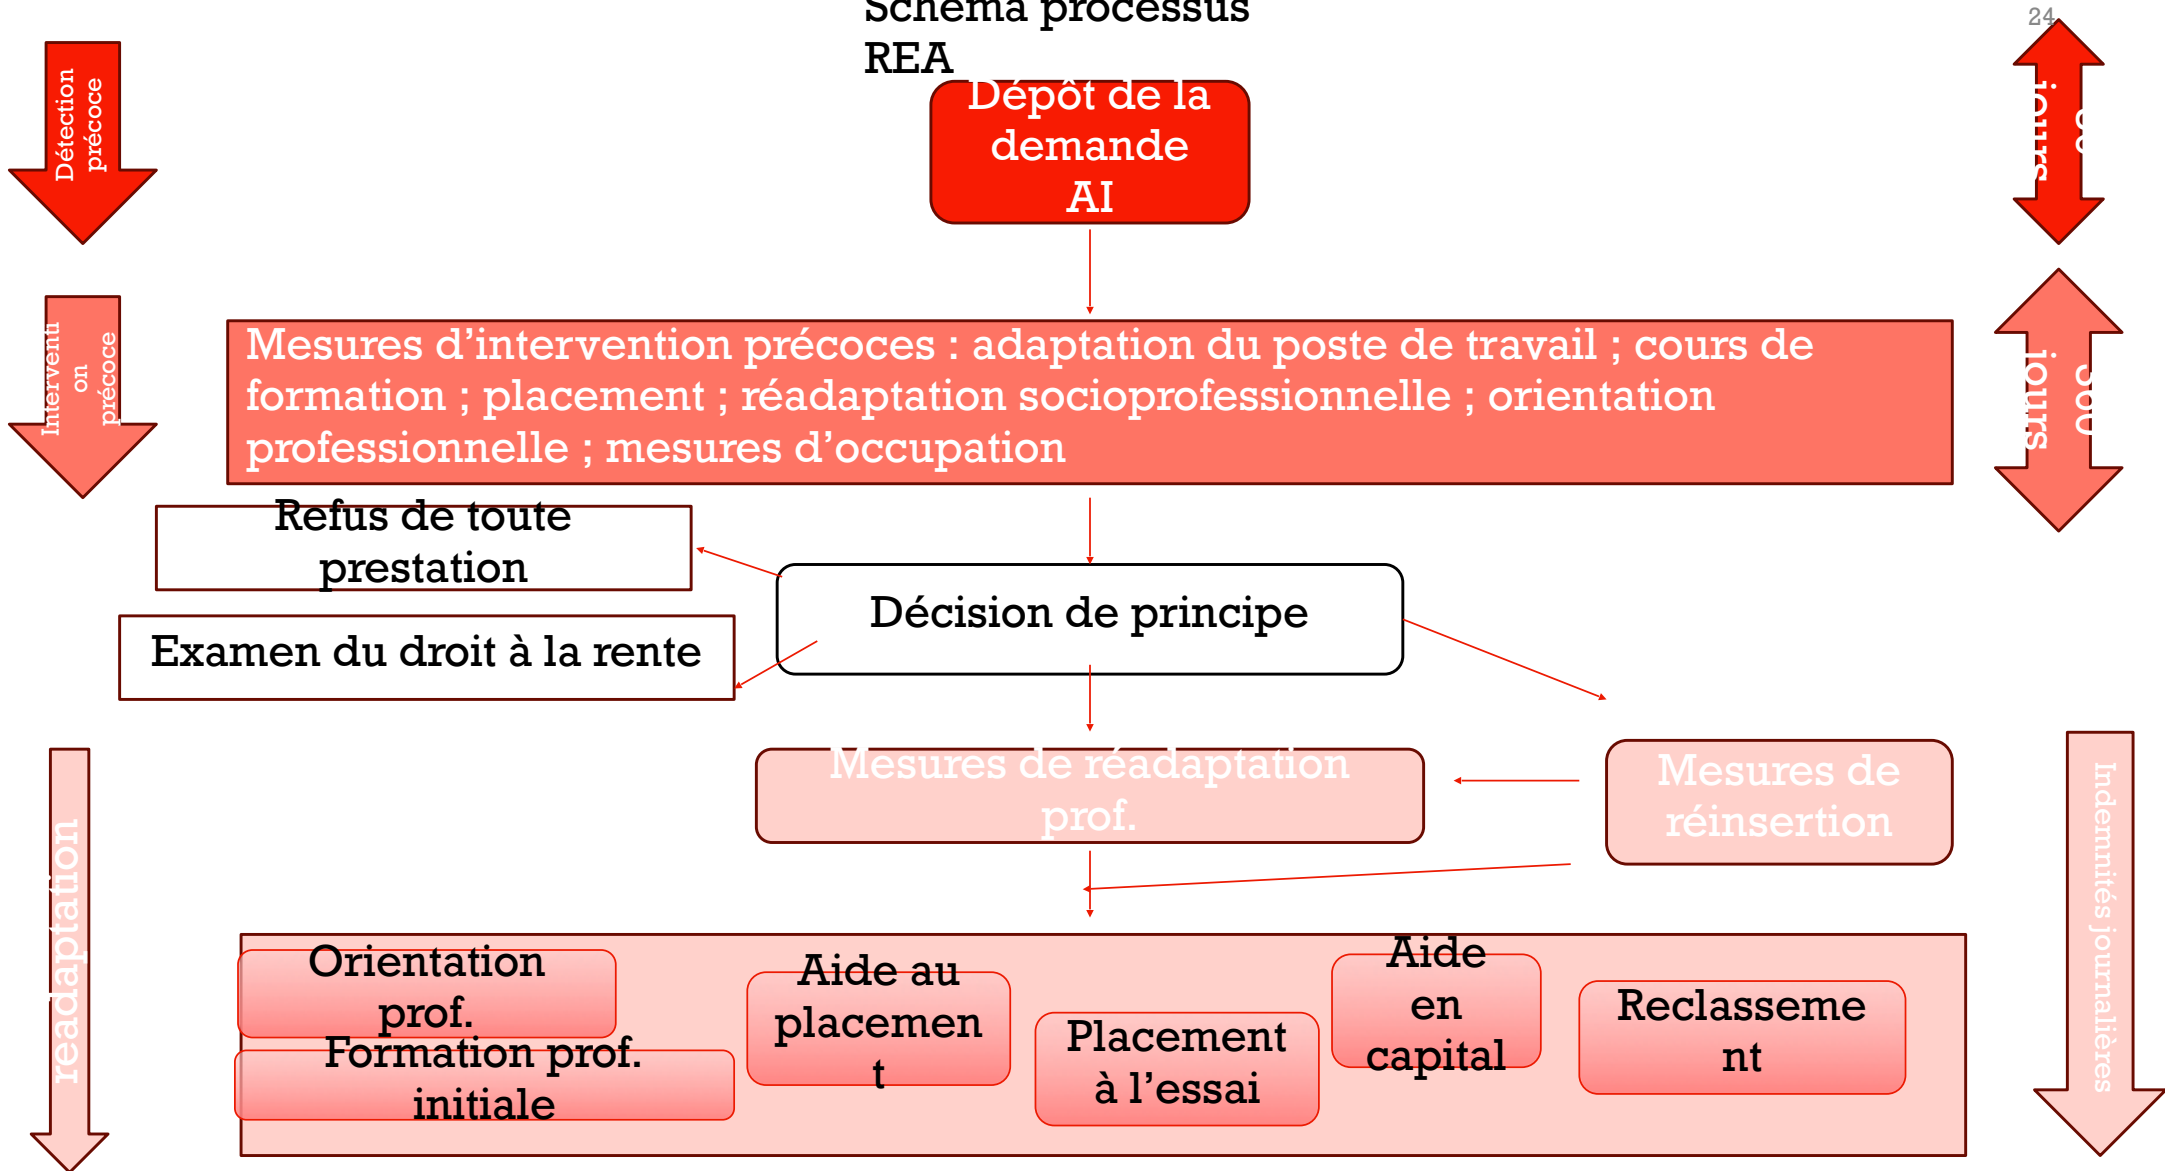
Schéma processus REA

24

Détection précoce

Dépôt de la demande AI

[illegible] jours

Interventi on précoce

Mesures d'intervention précoces : adaptation du poste de travail ; cours de formation ; placement ; réadaptation socioprofessionnelle ; orientation professionnelle ; mesures d'occupation

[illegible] jours

Refus de toute prestation

Examen du droit à la rente

Décision de principe

Mesures de réadaptation prof.

Mesures de réinsertion

readaptation

Indemnités journalières

Orientation prof.

Formation prof. initiale

Aide au placemen t

Placement à l'essai

Aide en capital

Reclasseme nt